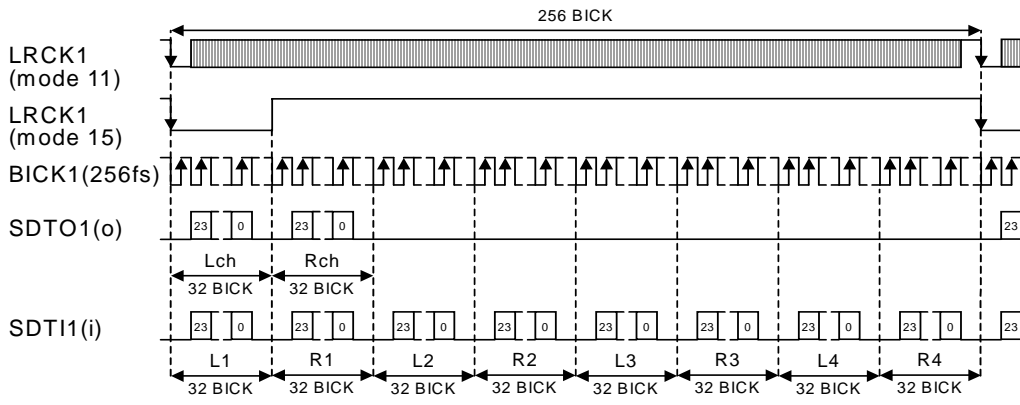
256 BICK

LRCK1 (mode 11)

LRCK1 (mode 15)

BICK1(256fs)

SDTO1(o)

23 0 23 0 23

Lch Rch
32 BICK 32 BICK

SDTI1(i)

23 0 23 0 23 0 23 0 23 0 23 0 23 0 23 0 23

L1 R1 L2 R2 L3 R3 L4 R4
32 BICK 32 BICK 32 BICK 32 BICK 32 BICK 32 BICK 32 BICK 32 BICK